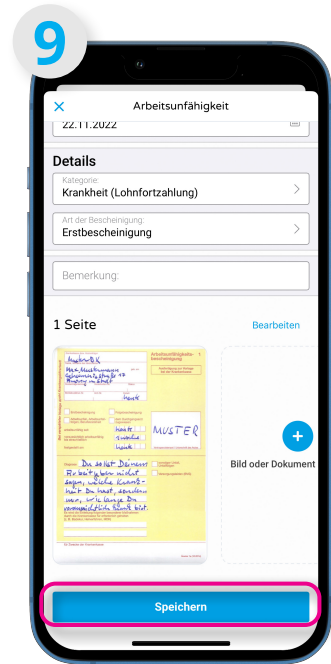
9

Arbeitsunfähigkeit

22.11.2022

Details

Kategorie:
Krankheit (Lohnfortzahlung)

Art der Bescheinigung:
Erstbescheinigung

Bemerkung:

1 Seite

Bearbeiten

Muster BK
Max Mustermann
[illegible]
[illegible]

Arbeitsunfähigkeitsbescheinigung

MUSTER

heute
zwölfe
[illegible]

Da sollst Deinem Arbeitgeber nicht sagen, welche Krankheit Du hast, sondern nur, wie lange Du voraussichtlich krank bist.

+
Bild oder Dokument

Speichern